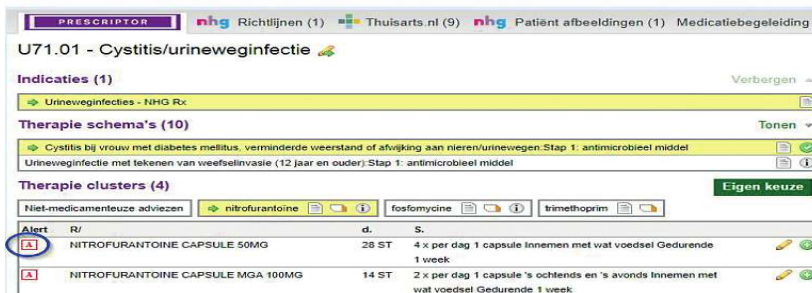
PRESCRIPTOR nhg Richtlijnen (1) Thuisarts.nl (9) nhg Patiënt afbeeldingen (1) Medicatiebegeleiding

U71.01 - Cystitis/urineweginfectie

Indicaties (1)

Verbergen

Urineweginfecties - NHG Rx

Therapie schema's (10)

Tonen

Cystitis bij vrouw met diabetes mellitus, verminderde weerstand of afwijking aan nieren/urinewegen:Stap 1: antimicrobieel middel

Urineweginfectie met tekenen van weefselinvasie (12 jaar en ouder):Stap 1: antimicrobieel middel

Therapie clusters (4)

Eigen keuze

Niet-medicamenteuze adviezen | nitrofurantoïne | fosfomycine | trimethoprim

| Alert | R/ | d. | S. |
|---|---|---|---|
| A | NITROFURANTOINE CAPSULE 50MG | 28 ST | 4 x per dag 1 capsule Innemen met wat voedsel Gedurende 1 week |
| A | NITROFURANTOINE CAPSULE MGA 100MG | 14 ST | 2 x per dag 1 capsule 's ochtends en 's avonds Innemen met wat voedsel Gedurende 1 week |